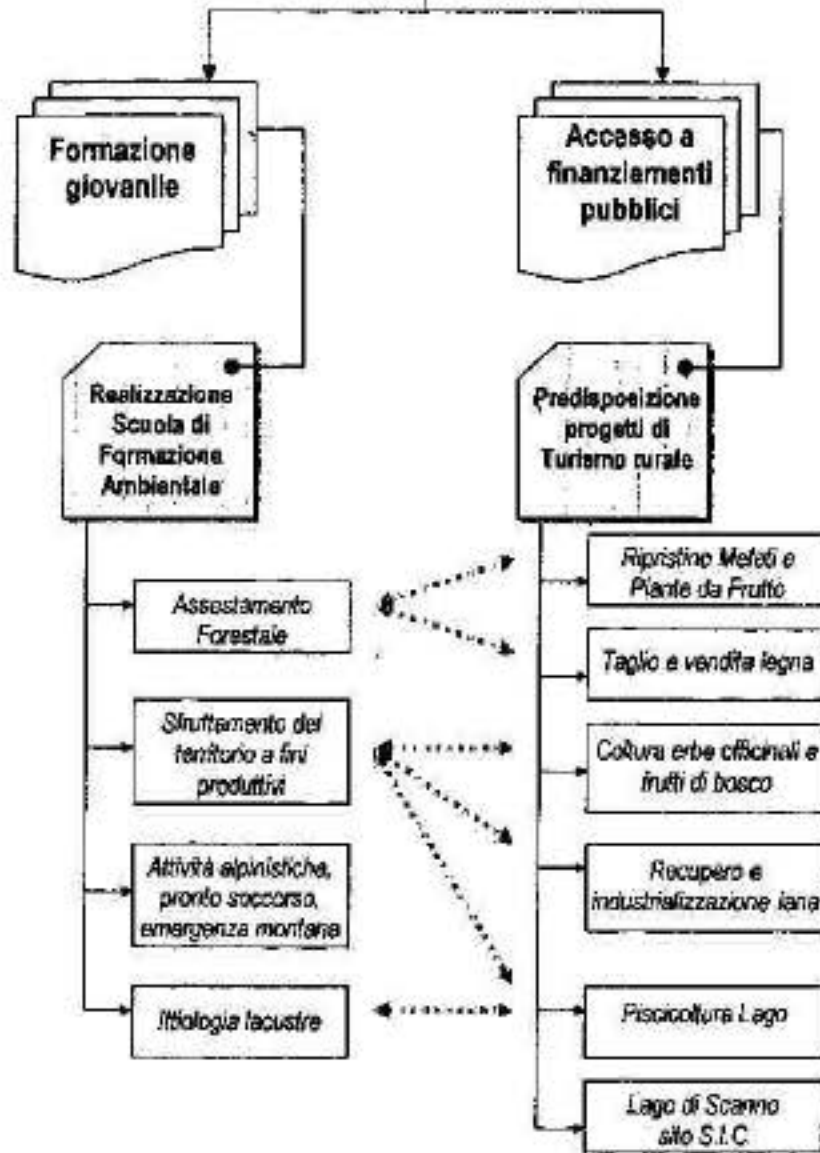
Formazione giovanile

Accesso a finanziamenti pubblici

Realizzazione Scuola di Formazione Ambientale

Predisposizione progetti di Turismo rurale

Assestamento Forestale

Sfruttamento del territorio a fini produttivi

Attività alpinistiche, pronto soccorso, emergenza montana

Ittiologia lacustre

Ripristino Meleti e Piante da Frutto

Taglio e vendita legna

Coltura erbe officinali e frutti di bosco

Recupero e industrializzazione lana

Piscicoltura Lago

Lago di Scanno sito S.I.C.